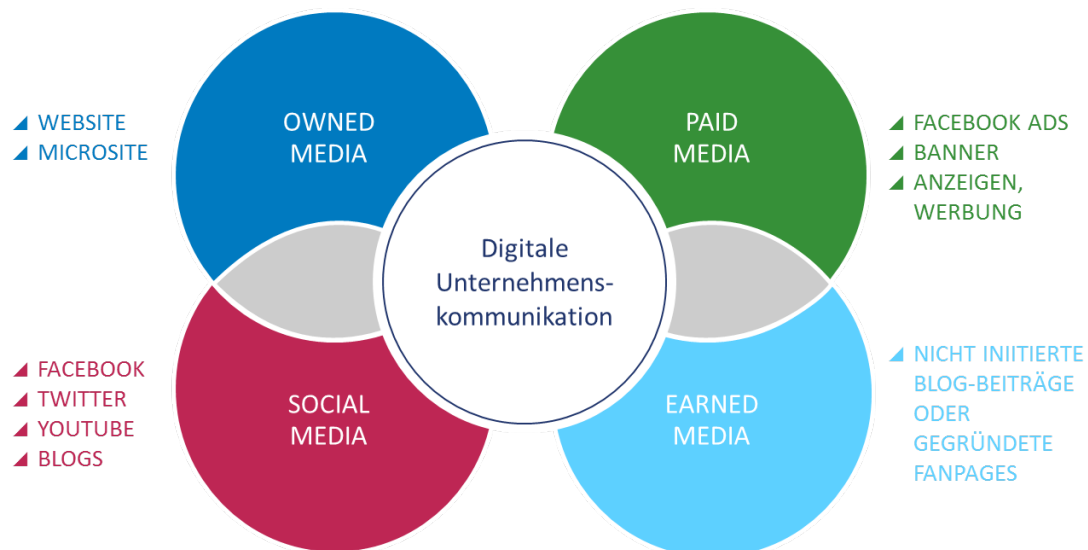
WEBSITE
MICROSITE

OWNED MEDIA

PAID MEDIA

FACEBOOK ADS
BANNER
ANZEIGEN, WERBUNG

Digitale Unternehmenskommunikation

FACEBOOK
TWITTER
YOUTUBE
BLOGS

SOCIAL MEDIA

EARNED MEDIA

NICHT INIITIERTE BLOG-BEITRÄGE ODER GEGRÜNDETE FANPAGES